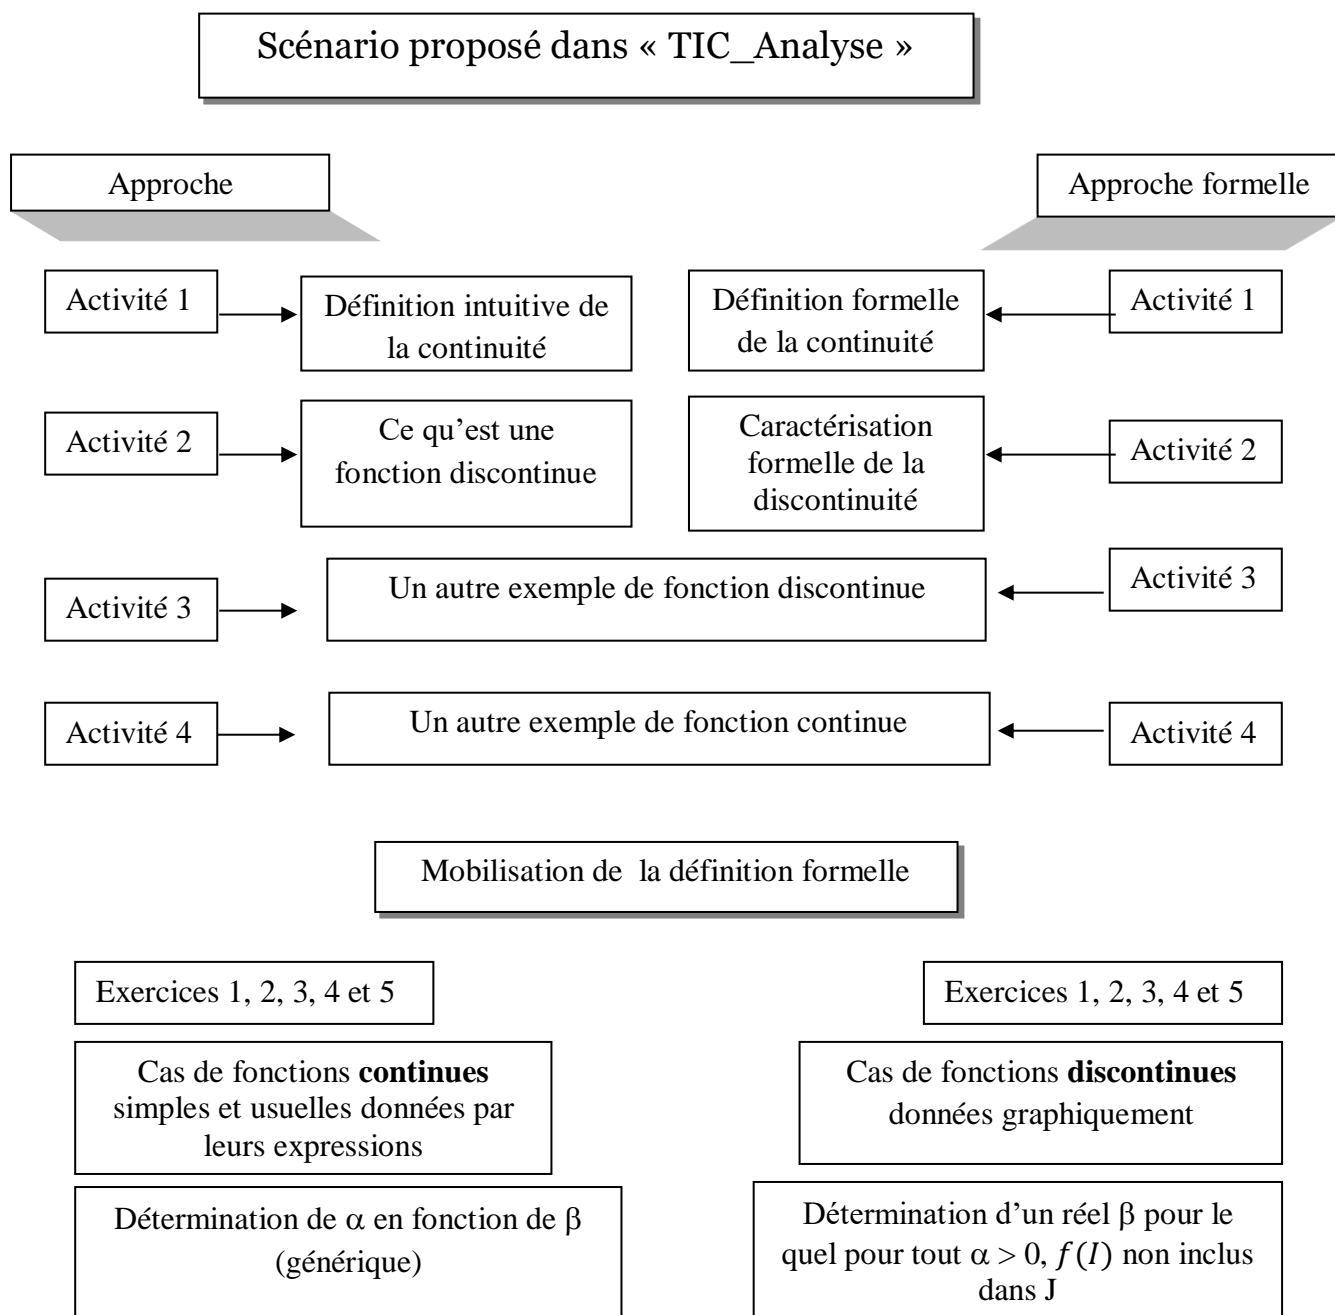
Scénario proposé dans « TIC_Analyse »

Approche

Approche formelle

Activité 1

Définition intuitive de la continuité

Définition formelle de la continuité

Activité 1

Activité 2

Ce qu'est une fonction discontinue

Caractérisation formelle de la discontinuité

Activité 2

Activité 3

Un autre exemple de fonction discontinue

Activité 3

Activité 4

Un autre exemple de fonction continue

Activité 4

Mobilisation de la définition formelle

Exercices 1, 2, 3, 4 et 5

Exercices 1, 2, 3, 4 et 5

Cas de fonctions **continues** simples et usuelles données par leurs expressions

Cas de fonctions **discontinues** données graphiquement

Détermination de $\alpha$ en fonction de $\beta$ (générique)

Détermination d'un réel $\beta$ pour le quel pour tout $\alpha > 0$, $f(I)$ non inclus dans J